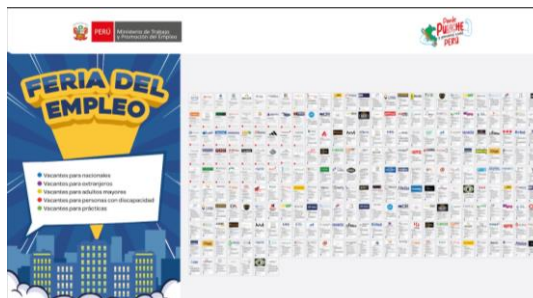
PERÚ Ministerio de Trabajo y Promoción del Empleo

Decide Puede Perú

FERIA DEL EMPLEO

Vacantes para nacionales
Vacantes para extranjeros
Vacantes para adultos mayores
Vacantes para personas con discapacidad
Vacantes para prácticas